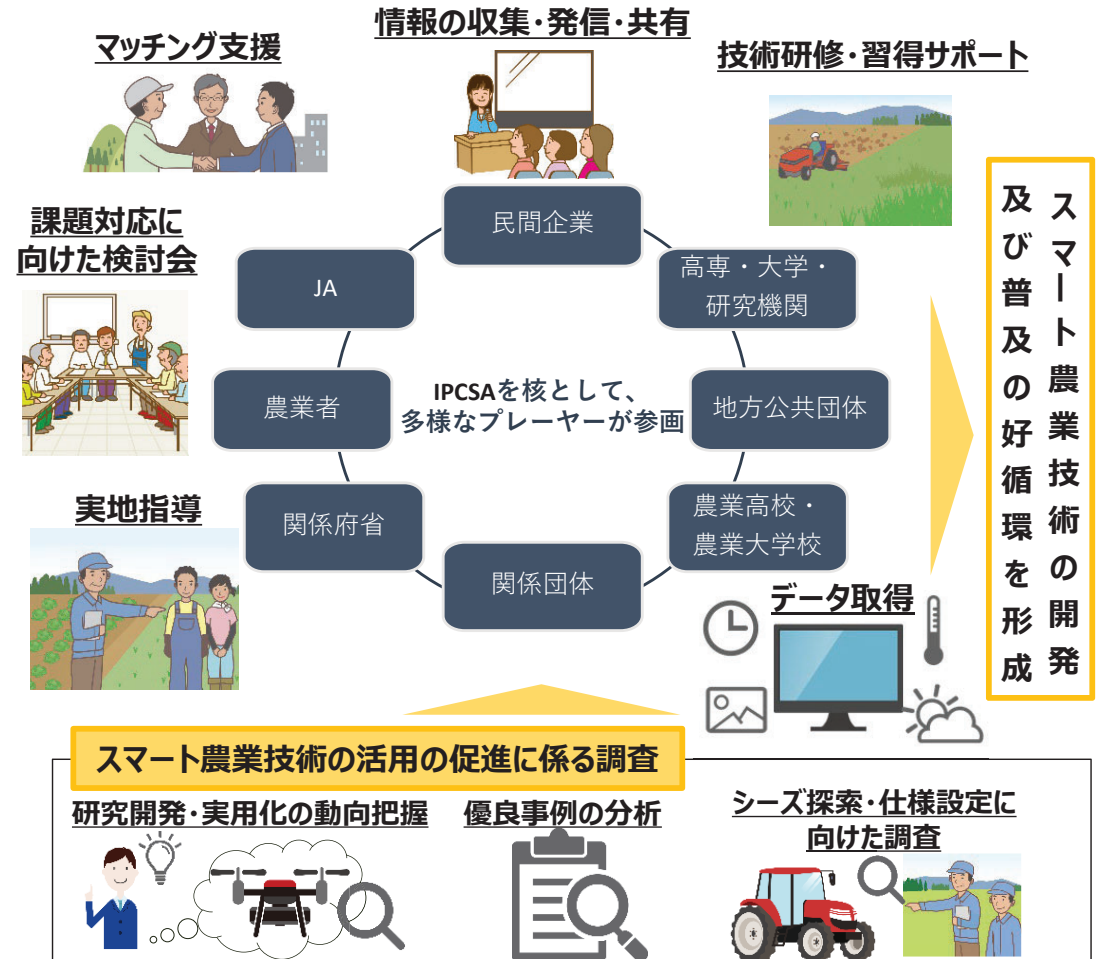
情報の収集・発信・共有

マッチング支援

技術研修・習得サポート

課題対応に向けた検討会

民間企業

JA

高専・大学・研究機関

IPCSAを核として、多様なプレーヤーが参画

農業者

地方公共団体

関係府省

農業高校・農業大学校

関係団体

実地指導

データ取得

スマート農業技術の開発及び普及の好循環を形成

スマート農業技術の活用の促進に係る調査

研究開発・実用化の動向把握

優良事例の分析

シーズ探索・仕様設定に向けた調査